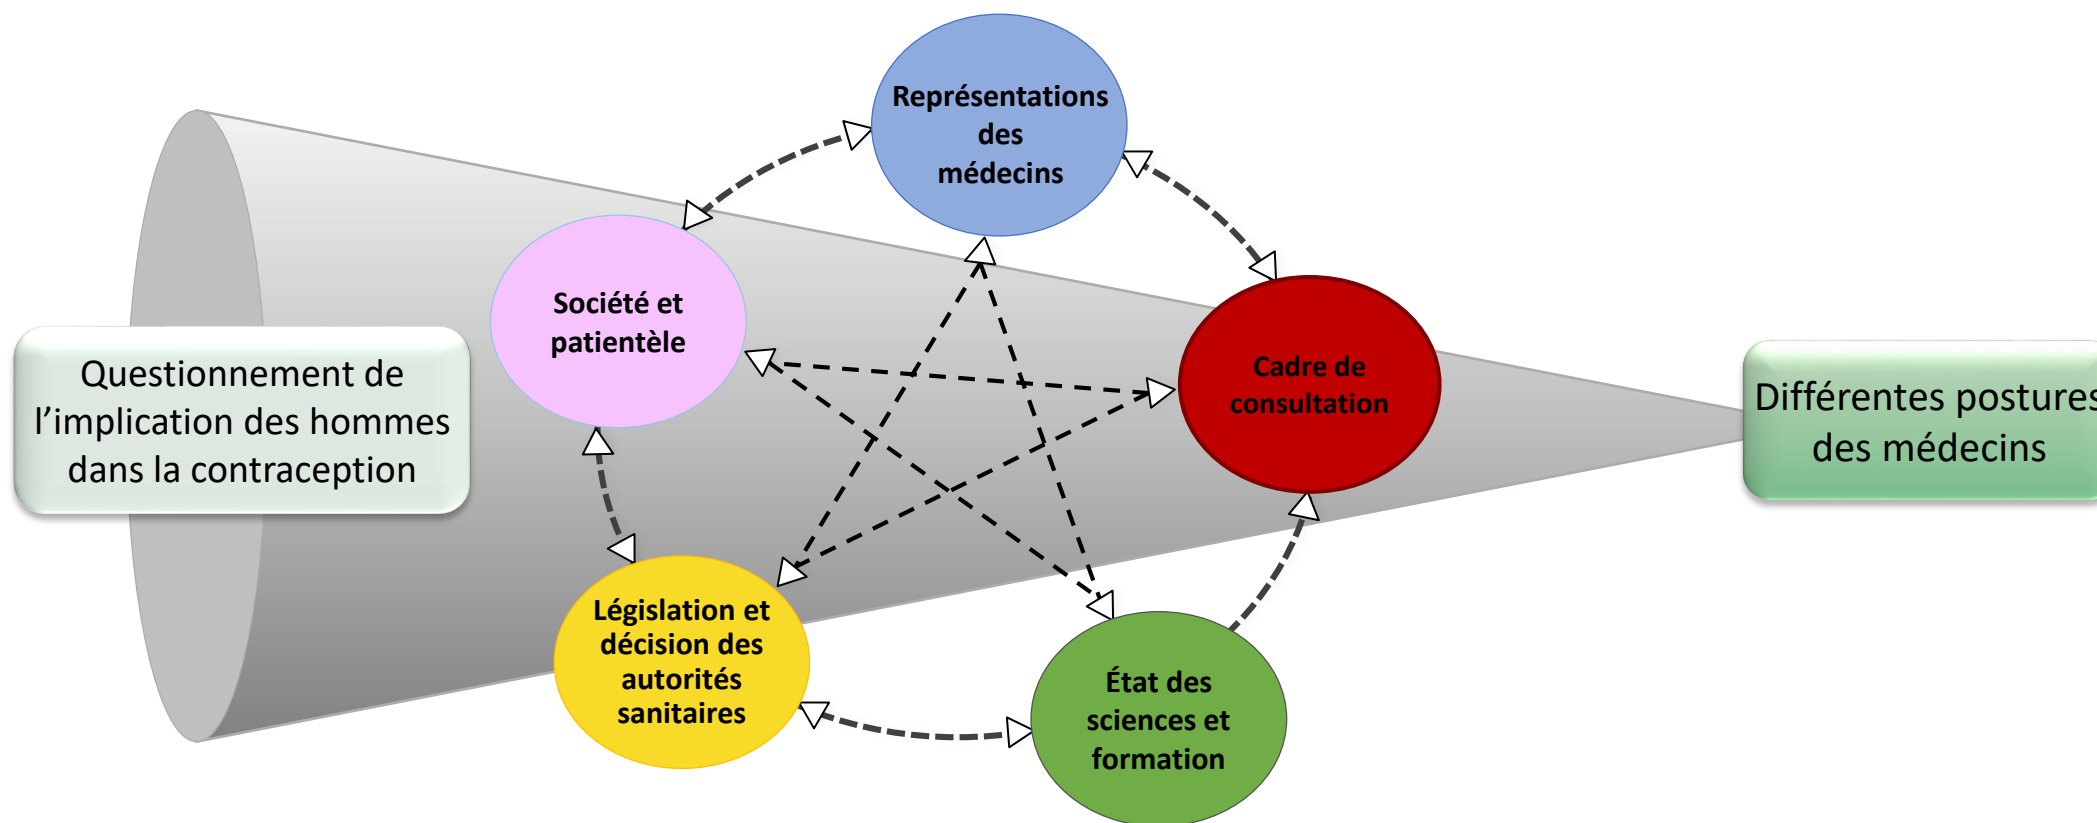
Questionnement de l'implication des hommes dans la contraception

Représentations des médecins

Société et patientèle

Cadre de consultation

Législation et décision des autorités sanitaires

État des sciences et formation

Différentes postures des médecins